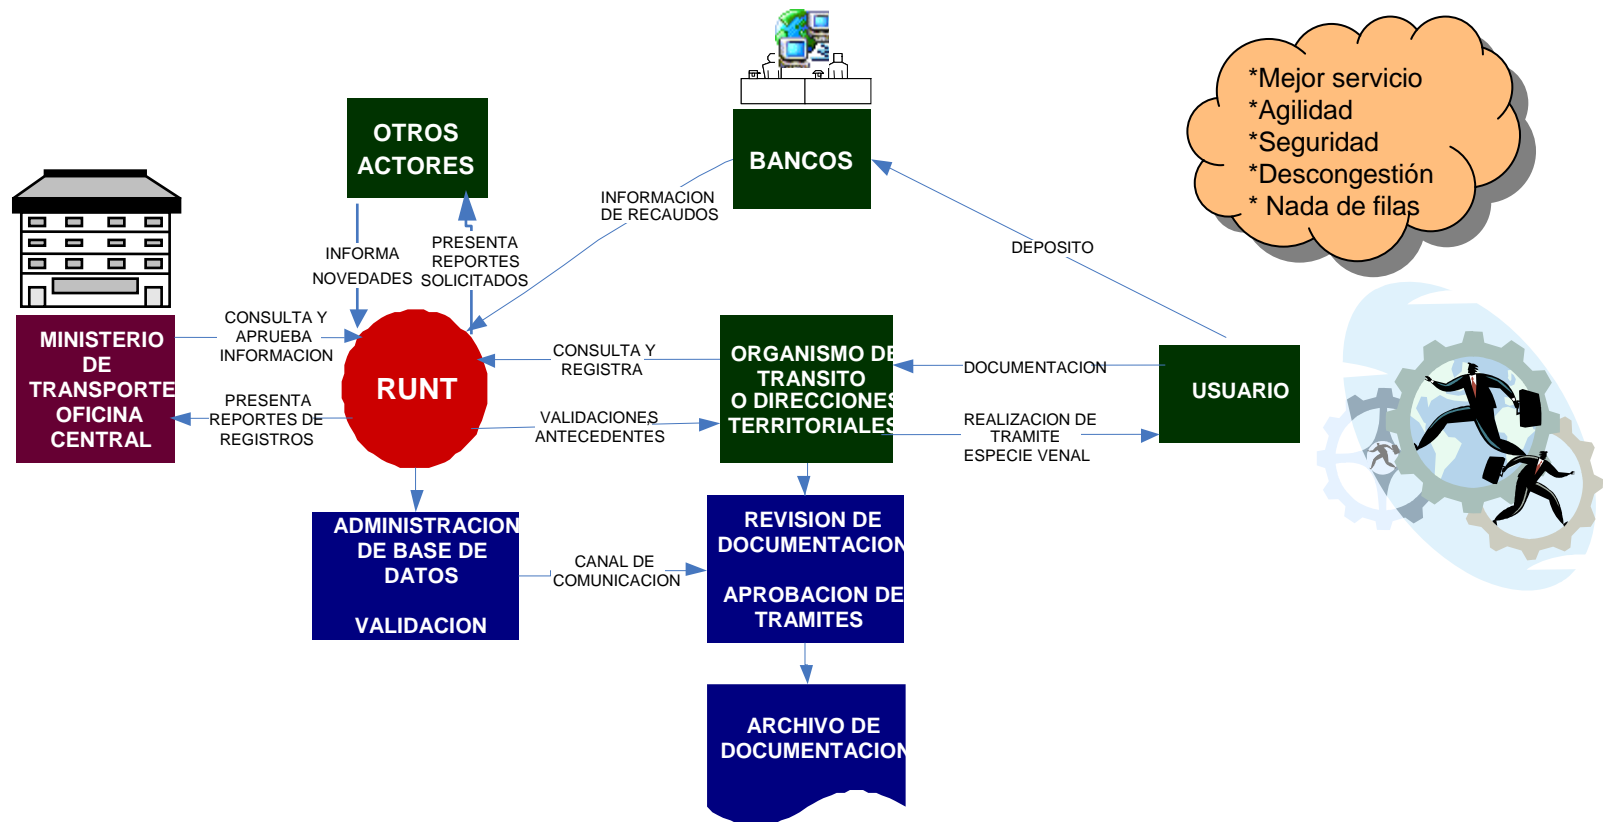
*Mejor servicio
*Agilidad
*Seguridad
*Descongestión
* Nada de filas

OTROS ACTORES

BANCOS

INFORMA NOVEDADES

PRESENTA REPORTES SOLICITADOS

INFORMACION DE RECAUDOS

DEPOSITO

MINISTERIO DE TRANSPORTE OFICINA CENTRAL

CONSULTA Y APRUEBA INFORMACION

PRESENTA REPORTES DE REGISTROS

RUNT

CONSULTA Y REGISTRA

VALIDACIONES ANTECEDENTES

ORGANISMO DE TRANSITO O DIRECCIONES TERRITORIALES

DOCUMENTACION

REALIZACION DE TRAMITE ESPECIE VENAL

USUARIO

ADMINISTRACION DE BASE DE DATOS

VALIDACION

CANAL DE COMUNICACION

REVISION DE DOCUMENTACION

APROBACION DE TRAMITES

ARCHIVO DE DOCUMENTACION